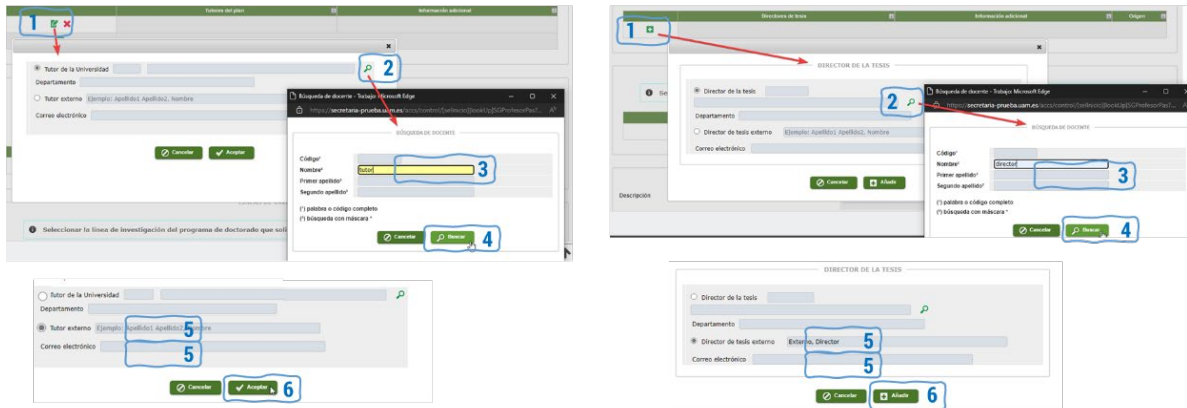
1

Tutores del plan

Información adicional

Tutor de la Universidad

Departamento

Tutor externo Ejemplo: Apellido1 Apellido2, Nombre

Correo electrónico

Cancelar

Aceptar

2

Búsqueda de docente - Trabajo: Microsoft Edge

https://secretaria-prueba.uam.es/accs/control/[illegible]

BÚSQUEDA DE DOCENTE

Código¹

Nombre²

Primer apellido²

Segundo apellido²

tutor

3

(¹) palabra o código completo

(²) búsqueda con máscara *

Cancelar

Buscar

4

Seleccionar la línea de investigación del programa de doctorado que sol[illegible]

1

Directores de tesis

Información adicional

Origen

DIRECTOR DE LA TESIS

Director de la tesis

Departamento

Director de tesis externo Ejemplo: Apellido1 Apellido2, Nombre

Correo electrónico

Cancelar

Añadir

Descripción

2

Búsqueda de docente - Trabajo: Microsoft Edge

https://secretaria-prueba.uam.es/accs/control/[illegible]

BÚSQUEDA DE DOCENTE

Código¹

Nombre²

Primer apellido²

Segundo apellido²

Director

3

(¹) palabra o código completo

(²) búsqueda con máscara *

Cancelar

Buscar

4

Tutor de la Universidad

Departamento

Tutor externo Ejemplo: Apellido1 Apellido2, Nombre

5

Correo electrónico

5

Cancelar

Aceptar

6

DIRECTOR DE LA TESIS

Director de la tesis

Departamento

Director de tesis externo Externo, Director

5

Correo electrónico

5

Cancelar

Añadir

6